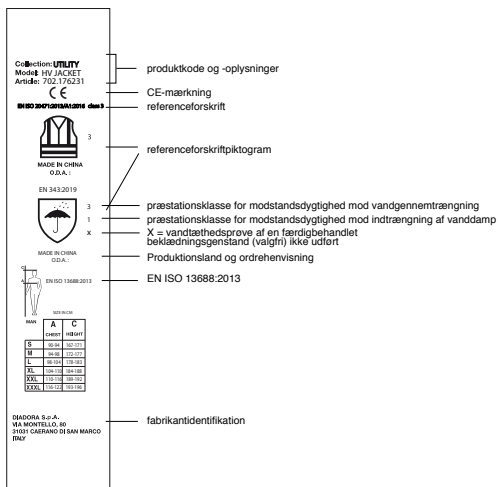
Collection: UTILITY
Model: HV JACKET
Article: 702.176231

CE

EN ISO 20471:2013/A1:2016 class 3

3

MADE IN CHINA
O.D.A.:

EN 343:2019

3
1
x

MADE IN CHINA
O.D.A.:

EN ISO 13688:2013

SIZE IN CM

MAN

| | A | C |
|---|---|---|
| | CHEST | HEIGHT |
| S | 90-94 | 167-171 |
| M | 94-98 | 172-177 |
| L | 98-104 | 178-183 |
| XL | 104-110 | 184-188 |
| XXL | 110-116 | 189-192 |
| XXXL | 116-122 | 193-196 |

DIADORA S.p.A.
VIA MONTELLO, 80
31031 CAERANO DI SAN MARCO
ITALY

produktkode og -oplysninger

CE-mærkning

referenceforskrift

referenceforskriftpiktogram

præstationsklasse for modstandsdygtighed mod vandgennemtrængning

præstationsklasse for modstandsdygtighed mod indtrængning af vanddamp

X = vandtæthedsprøve af en færdigbehandlet beklædningsgenstand (valgfri) ikke udført

Produktionsland og ordrehenvisning

EN ISO 13688:2013

fabrikantidentifikation